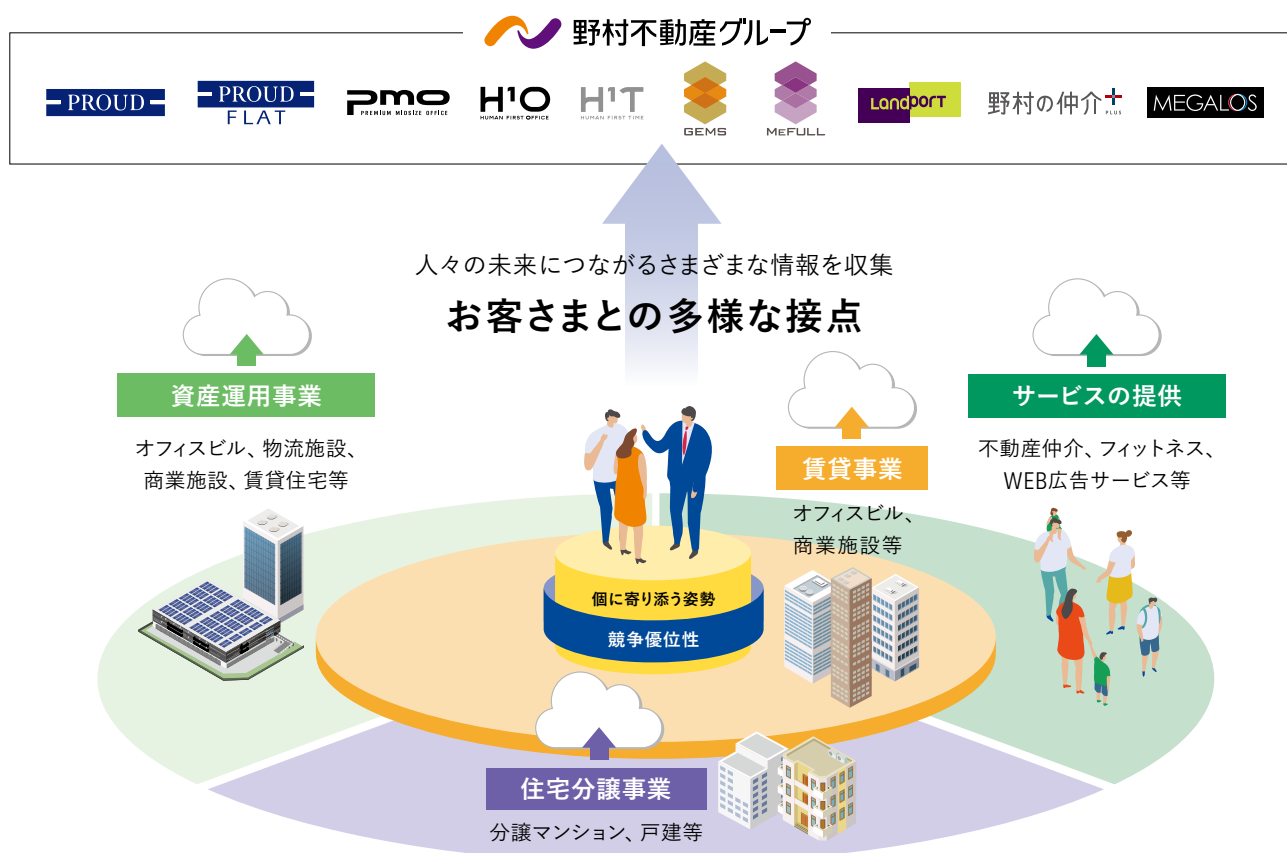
野村不動産グループ

PROUD
PROUD FLAT
pmo PREMIUM MIDSIZE OFFICE
H¹O HUMAN FIRST OFFICE
H¹T HUMAN FIRST TIME
GEMS
MEFULL
Landport
野村の仲介+ PLUS
MEGALOS

人々の未来につながるさまざまな情報を収集
お客さまとの多様な接点

資産運用事業
オフィスビル、物流施設、商業施設、賃貸住宅等

サービスの提供
不動産仲介、フィットネス、WEB広告サービス等

賃貸事業
オフィスビル、商業施設等

個に寄り添う姿勢
競争優位性

住宅分譲事業
分譲マンション、戸建等